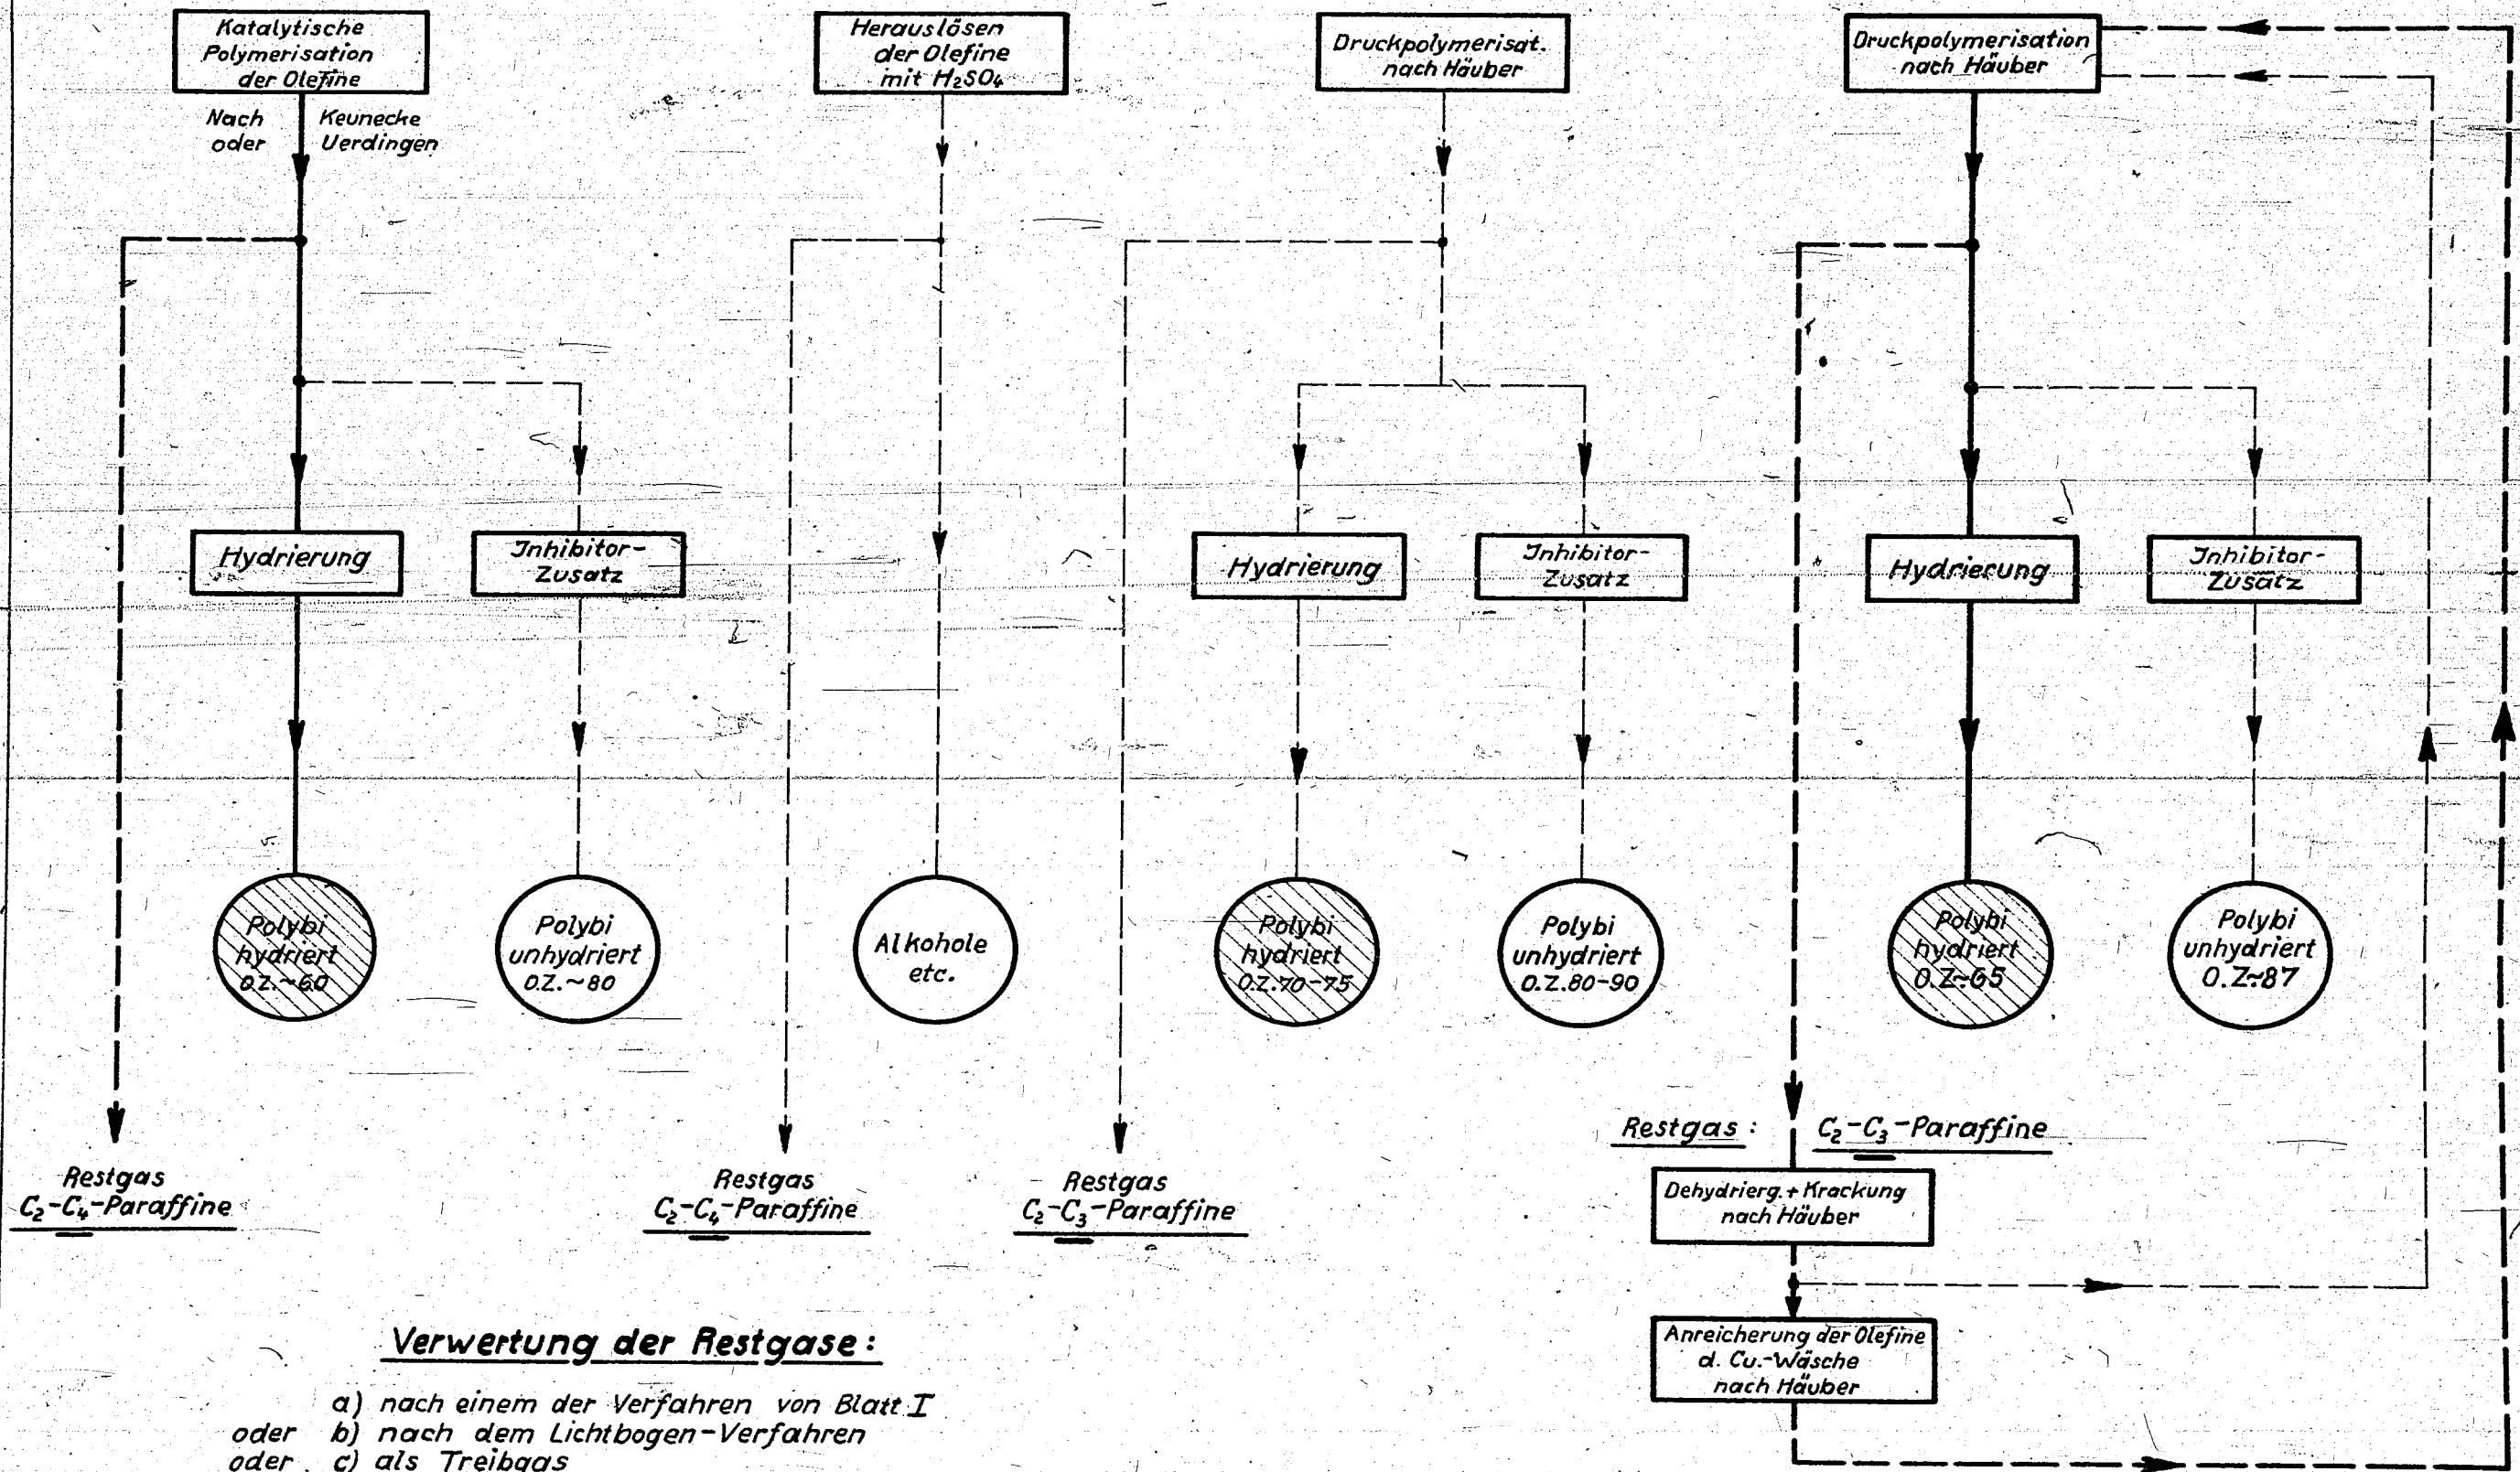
Katalytische Polymerisation der Olefine

Nach oder

Keunecke Uerdingen

Herauslösen der Olefine mit $H_2SO_4$

Druckpolymerisat. nach Häuber

Druckpolymerisation nach Häuber

Hydrierung

Jnhibitor-Zusatz

Hydrierung

Jnhibitor-Zusatz

Hydrierung

Jnhibitor-Zusatz

Polybi hydriert O.Z.~60

Polybi unhydriert O.Z.~80

Alkohole etc.

Polybi hydriert O.Z.70-75

Polybi unhydriert O.Z.80-90

Polybi hydriert O.Z.~65

Polybi unhydriert O.Z.~87

Restgas $C_2$-$C_4$-Paraffine

Restgas $C_2$-$C_4$-Paraffine

Restgas $C_2$-$C_3$-Paraffine

Restgas : $C_2$-$C_3$-Paraffine

Dehydrierg.+Krackung nach Häuber

Anreicherung der Olefine d. Cu.-Wäsche nach Häuber

Verwertung der Restgase :

a) nach einem der Verfahren von Blatt I
oder b) nach dem Lichtbogen-Verfahren
oder c) als Treibgas